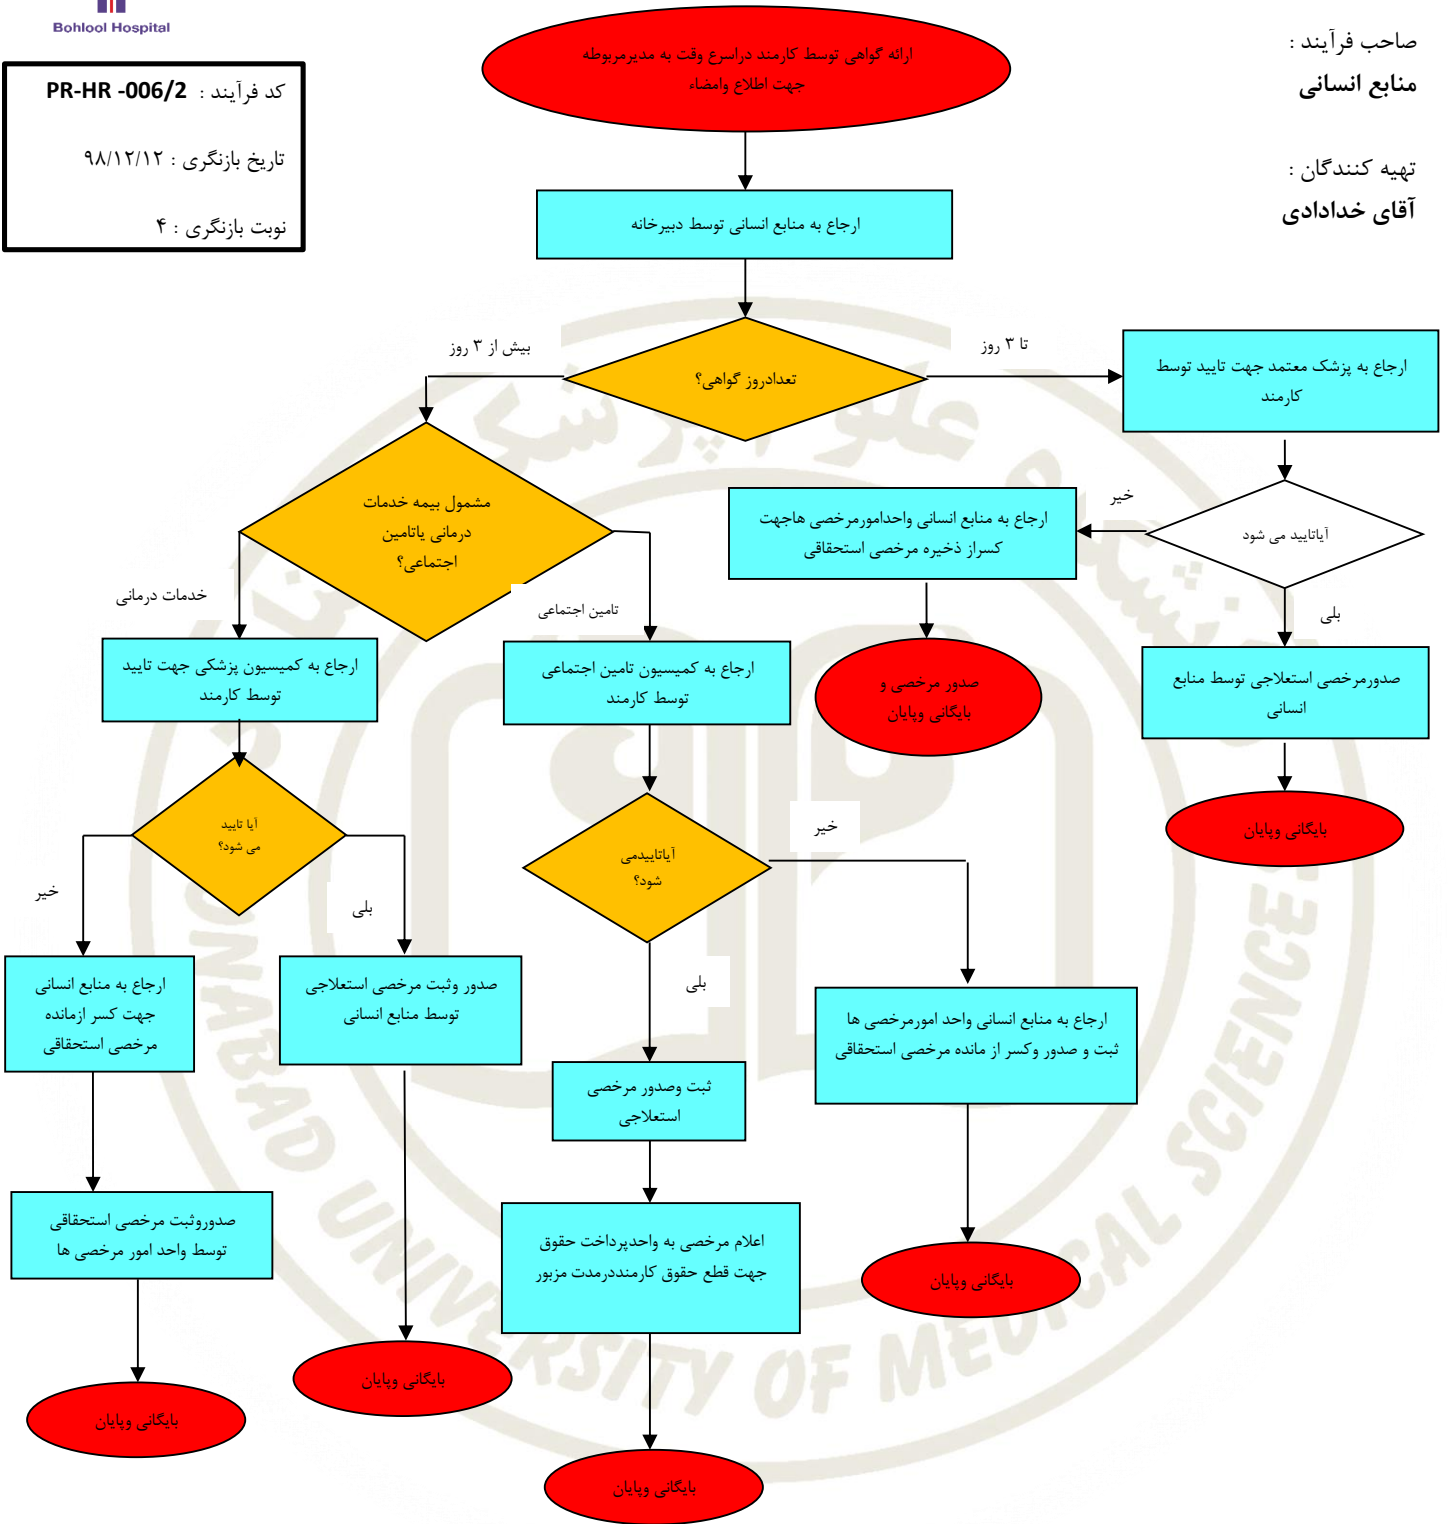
Bohlool Hospital

کد فرآیند : PR-HR -006/2

تاریخ بازنگری : ۹۸/۱۲/۱۲

نوبت بازنگری : ۴

صاحب فرآیند :
منابع انسانی

تهیه کنندگان :
آقای خدادادی

ارائه گواهی توسط کارمند دراسرع وقت به مدیرمربوطه جهت اطلاع وامضاء

ارجاع به منابع انسانی توسط دبیرخانه

تعدادروز گواهی؟

بیش از ۳ روز

تا ۳ روز

ارجاع به پزشک معتمد جهت تایید توسط کارمند

آیاتایید می شود

خیر

ارجاع به منابع انسانی واحدامورمرخصی هاجهت کسراز ذخیره مرخصی استحقاقی

صدور مرخصی و بایگانی وپایان

بلی

صدورمرخصی استعلاجی توسط منابع انسانی

بایگانی وپایان

مشمول بیمه خدمات درمانی یاتامین اجتماعی؟

خدمات درمانی

تامین اجتماعی

ارجاع به کمیسیون پزشکی جهت تایید توسط کارمند

ارجاع به کمیسیون تامین اجتماعی توسط کارمند

آیا تایید می شود؟

خیر

بلی

ارجاع به منابع انسانی جهت کسر ازمانده مرخصی استحقاقی

صدور وثبت مرخصی استعلاجی توسط منابع انسانی

صدوروثبت مرخصی استحقاقی توسط واحد امور مرخصی ها

بایگانی وپایان

بایگانی وپایان

آیاتاییدمی شود؟

خیر

بلی

ثبت وصدور مرخصی استعلاجی

ارجاع به منابع انسانی واحد امورمرخصی ها ثبت و صدور وکسر از مانده مرخصی استحقاقی

اعلام مرخصی به واحدپرداخت حقوق جهت قطع حقوق کارمنددرمدت مزبور

بایگانی وپایان

بایگانی وپایان